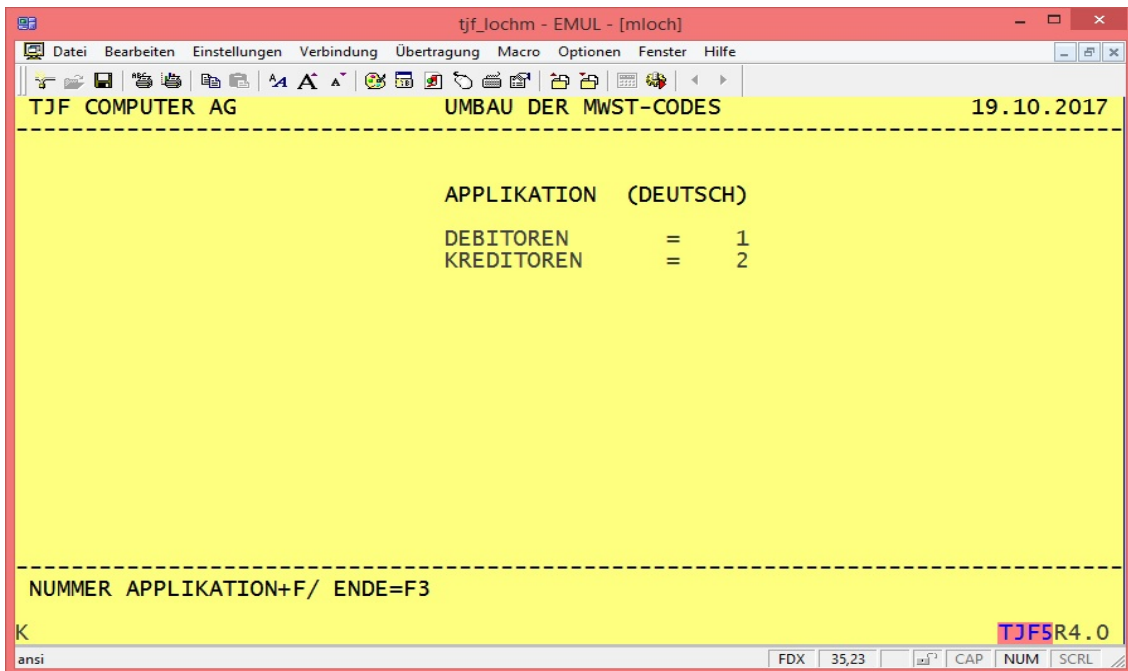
tjf_lochm - EMUL - [mloch]

Datei Bearbeiten Einstellungen Verbindung Übertragung Macro Optionen Fenster Hilfe

TJF COMPUTER AG UMBAU DER MWST-CODES 19.10.2017

APPLIKATION (DEUTSCH)

DEBITOREN = 1
KREDITOREN = 2

NUMMER APPLIKATION+F/ ENDE=F3

K TJF5R4.0

ansi FDX 35,23 CAP NUM SCRL